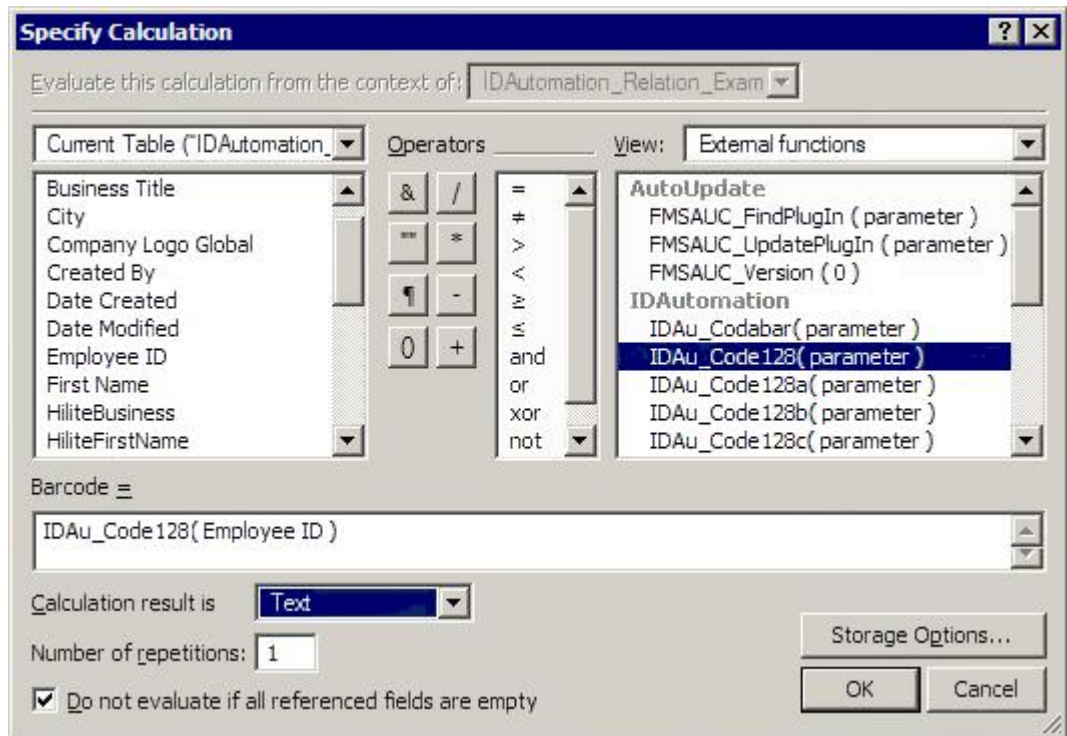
Specify Calculation

?

Evaluate this calculation from the context of: IDAutomation_Relation_Exam

Current Table ("IDAutomation_

Operators

View: External functions

Business Title
City
Company Logo Global
Created By
Date Created
Date Modified
Employee ID
First Name
HiliteBusiness
HiliteFirstName

&
/
""
*
¶
-
0
+

=
≠
>
<
≥
≤
and
or
xor
not

AutoUpdate
FMSAUC_FindPlugIn ( parameter )
FMSAUC_UpdatePlugIn ( parameter )
FMSAUC_Version ( 0 )
IDAutomation
IDAu_Codabar( parameter )
IDAu_Code128( parameter )
IDAu_Code128a( parameter )
IDAu_Code128b( parameter )
IDAu_Code128c( parameter )

Barcode =

IDAu_Code128( Employee ID )

Calculation result is Text

Number of repetitions: 1

Do not evaluate if all referenced fields are empty

Storage Options...

OK

Cancel